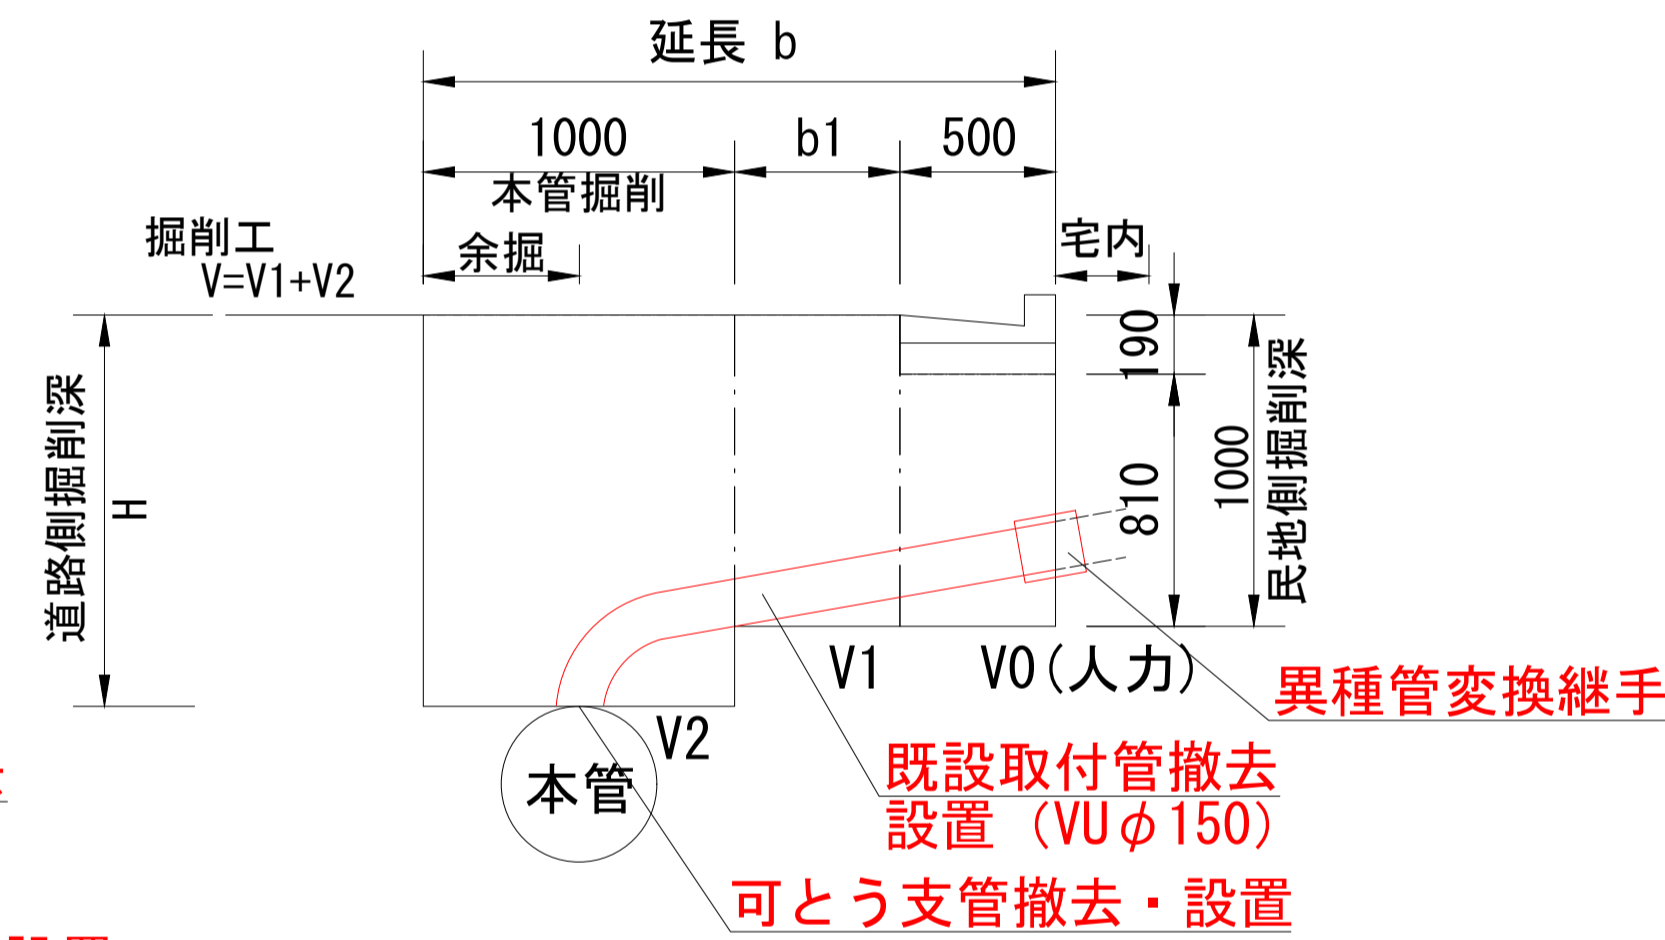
延長 b

1000
本管掘削

b1

500

掘削工
V=V1+V2

余掘

宅内

190

810

1000

民地側掘削深

道路側掘削深

H

V1

V0（人力）

異種管変換継手

V2

本管

既設取付管撤去
設置（VU$\phi$150）

可とう支管撤去・設置